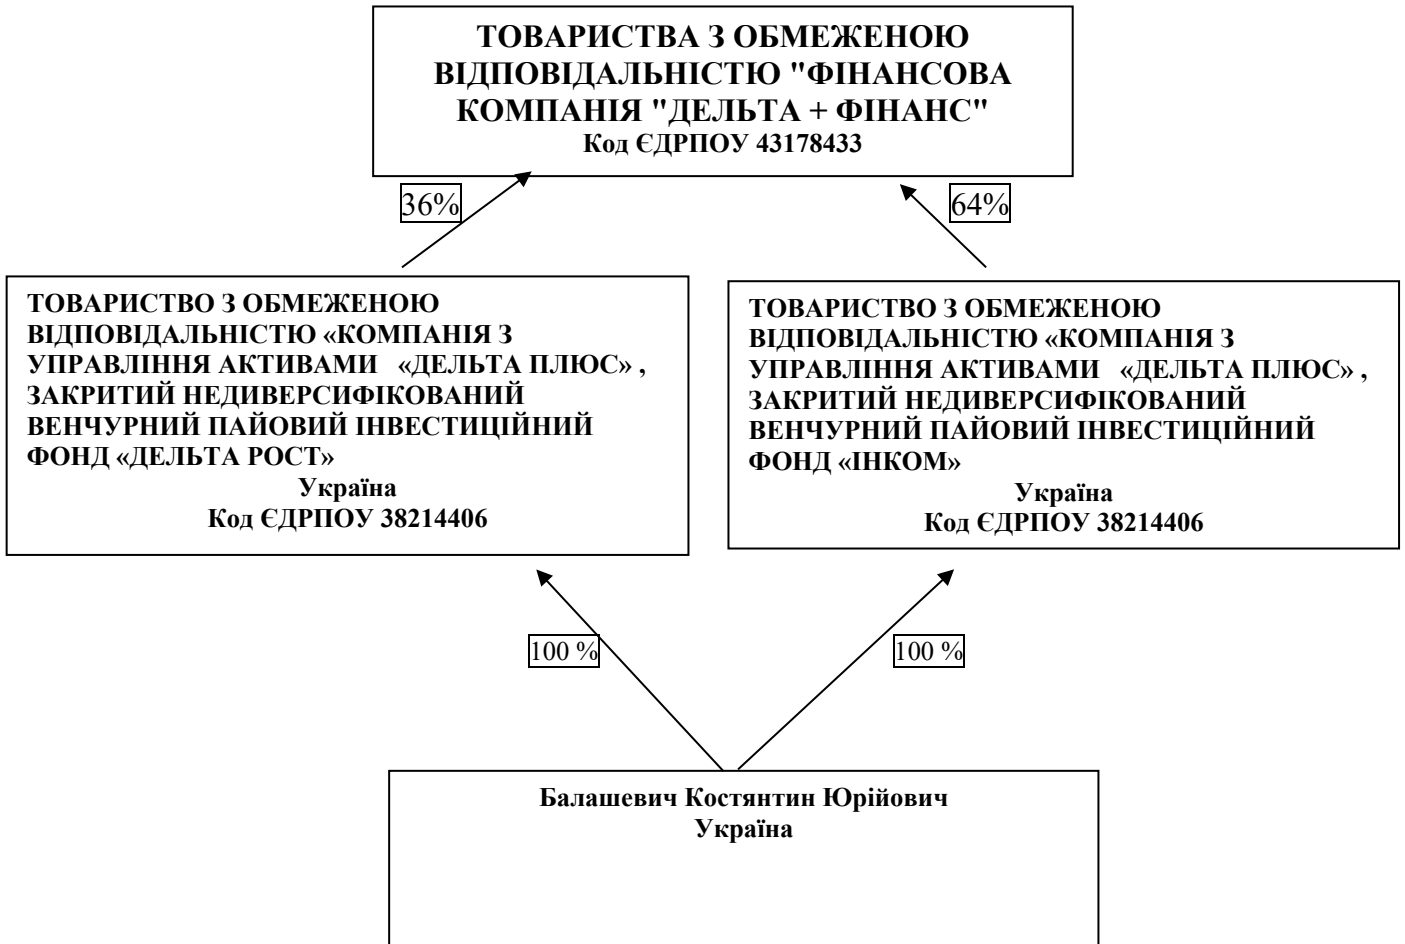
ТОВАРИСТВА З ОБМЕЖЕНОЮ ВІДПОВІДАЛЬНІСТЮ "ФІНАНСОВА КОМПАНІЯ "ДЕЛЬТА + ФІНАНС"
Код ЄДРПОУ 43178433

36%

64%

ТОВАРИСТВО З ОБМЕЖЕНОЮ ВІДПОВІДАЛЬНІСТЮ «КОМПАНІЯ З УПРАВЛІННЯ АКТИВАМИ «ДЕЛЬТА ПЛЮС» , ЗАКРИТИЙ НЕДИВЕРСИФІКОВАНИЙ ВЕНЧУРНИЙ ПАЙОВИЙ ІНВЕСТИЦІЙНИЙ ФОНД «ДЕЛЬТА РОСТ»
Україна
Код ЄДРПОУ 38214406

ТОВАРИСТВО З ОБМЕЖЕНОЮ ВІДПОВІДАЛЬНІСТЮ «КОМПАНІЯ З УПРАВЛІННЯ АКТИВАМИ «ДЕЛЬТА ПЛЮС» , ЗАКРИТИЙ НЕДИВЕРСИФІКОВАНИЙ ВЕНЧУРНИЙ ПАЙОВИЙ ІНВЕСТИЦІЙНИЙ ФОНД «ІНКОМ»
Україна
Код ЄДРПОУ 38214406

100 %

100 %

Балашевич Костянтин Юрійович
Україна